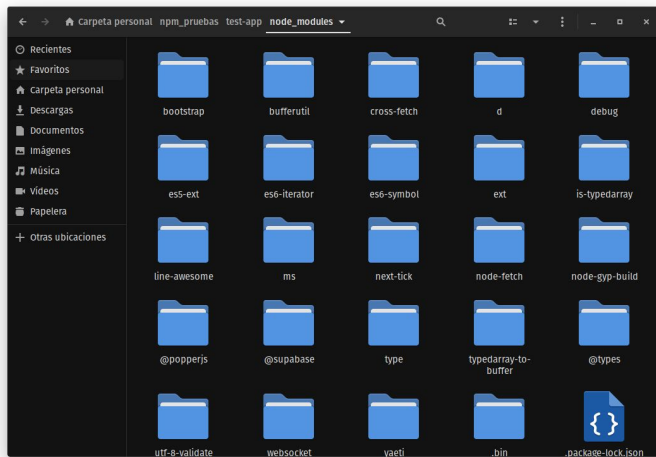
Carpeta personal npm_pruebas test-app node_modules

Recientes
Favoritos
Carpeta personal
Descargas
Documentos
Imágenes
Música
Vídeos
Papelera
+ Otras ubicaciones

bootstrap
bufferutil
cross-fetch
d
debug
es5-ext
es6-iterator
es6-symbol
ext
is-typedarray
line-awesome
ms
next-tick
node-fetch
node-gyp-build
@popperjs
@supabase
type
typedarray-to-buffer
@types
utf-8-validate
websocket
yaeti
.bin
.package-lock.json